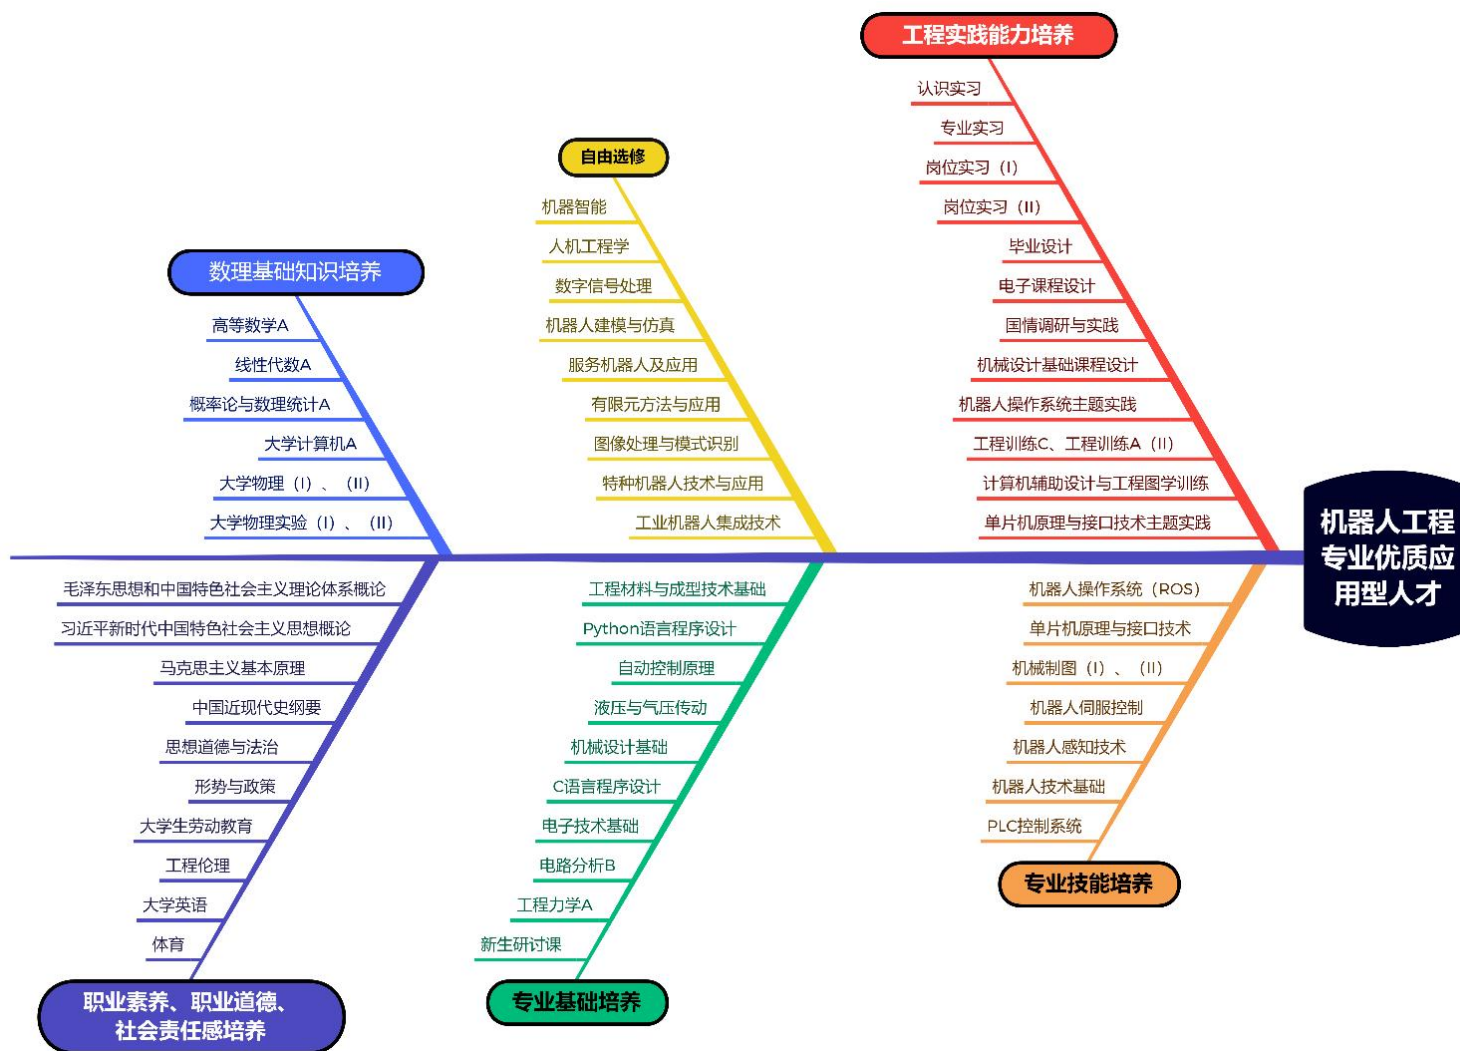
工程实践能力培养
认识实习
专业实习
岗位实习（I）
岗位实习（II）
毕业设计
电子课程设计
国情调研与实践
机械设计基础课程设计
机器人操作系统主题实践
工程训练C、工程训练A（II）
计算机辅助设计与工程图学训练
单片机原理与接口技术主题实践

自由选修
机器智能
人机工程学
数字信号处理
机器人建模与仿真
服务机器人及应用
有限元方法与应用
图像处理与模式识别
特种机器人技术与应用
工业机器人集成技术

数理基础知识培养
高等数学A
线性代数A
概率论与数理统计A
大学计算机A
大学物理（I）、（II）
大学物理实验（I）、（II）

机器人工程专业优质应用型人才

毛泽东思想和中国特色社会主义理论体系概论
习近平新时代中国特色社会主义思想概论
马克思主义基本原理
中国近现代史纲要
思想道德与法治
形势与政策
大学生劳动教育
工程伦理
大学英语
体育
职业素养、职业道德、社会责任感培养

工程材料与成型技术基础
Python语言程序设计
自动控制原理
液压与气压传动
机械设计基础
C语言程序设计
电子技术基础
电路分析B
工程力学A
新生研讨课
专业基础培养

机器人操作系统（ROS）
单片机原理与接口技术
机械制图（I）、（II）
机器人伺服控制
机器人感知技术
机器人技术基础
PLC控制系统
专业技能培养